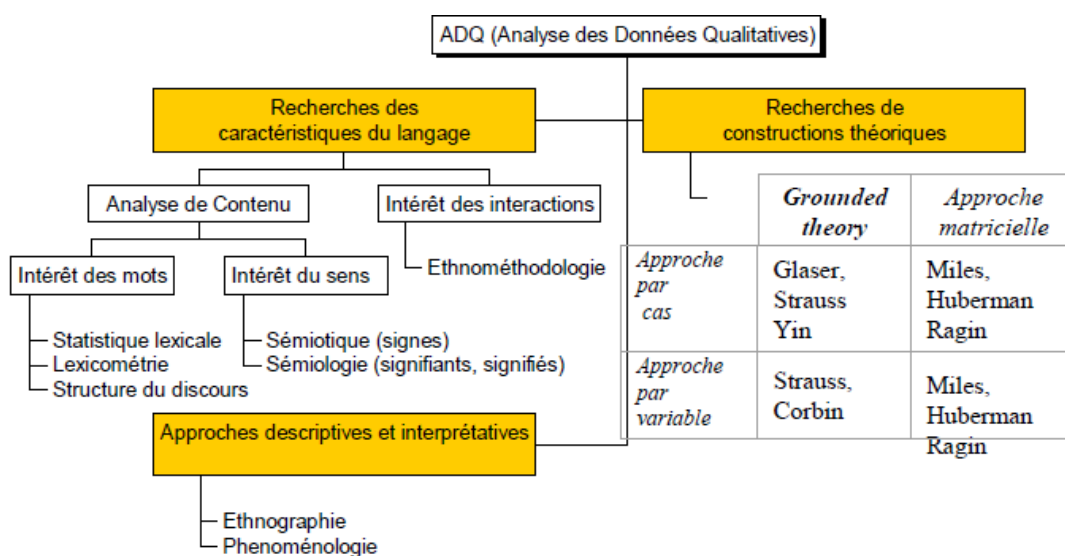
ADQ (Analyse des Données Qualitatives)

Recherches des caractéristiques du langage

Analyse de Contenu

Intérêt des mots

- Statistique lexicale
- Lexicométrie
- Structure du discours

Intérêt du sens

- Sémiotique (signes)
- Sémiologie (signifiants, signifiés)

Intérêt des interactions

- Ethnométhodologie

Approches descriptives et interprétatives

- Ethnographie
- Phenoménologie

Recherches de constructions théoriques

| | *Grounded theory* | *Approche matricielle* |
|---|---|---|
| *Approche par cas* | Glaser, Strauss Yin | Miles, Huberman Ragin |
| *Approche par variable* | Strauss, Corbin | Miles, Huberman Ragin |